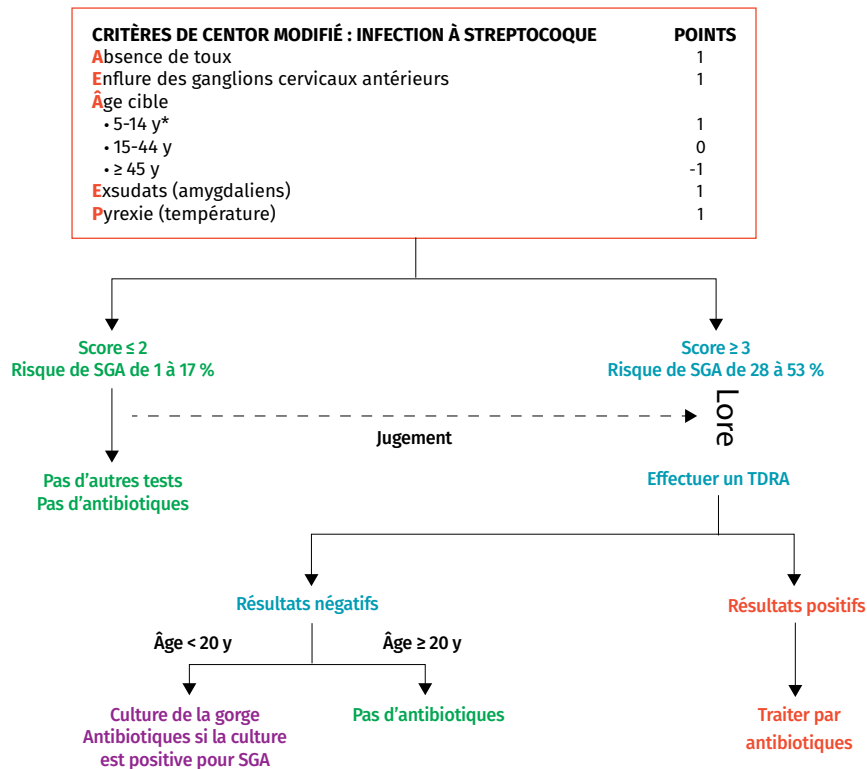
CRITÈRES DE CENTOR MODIFIÉ : INFECTION À STREPTOCOQUE | POINTS

| CRITÈRES DE CENTOR MODIFIÉ : INFECTION À STREPTOCOQUE | POINTS |
|---|---|
| Absence de toux | 1 |
| Enflure des ganglions cervicaux antérieurs | 1 |
| Âge cible | |
| • 5-14 y* | 1 |
| • 15-44 y | 0 |
| • ≥ 45 y | -1 |
| Exsudats (amygdaliens) | 1 |
| Pyrexie (température) | 1 |

Score ≤ 2
Risque de SGA de 1 à 17 %

Score ≥ 3
Risque de SGA de 28 à 53 %

Jugement

Lore

Pas d'autres tests
Pas d'antibiotiques

Effectuer un TDRA

Résultats négatifs

Résultats positifs

Âge < 20 y

Âge ≥ 20 y

Culture de la gorge
Antibiotiques si la culture est positive pour SGA

Pas d'antibiotiques

Traiter par antibiotiques